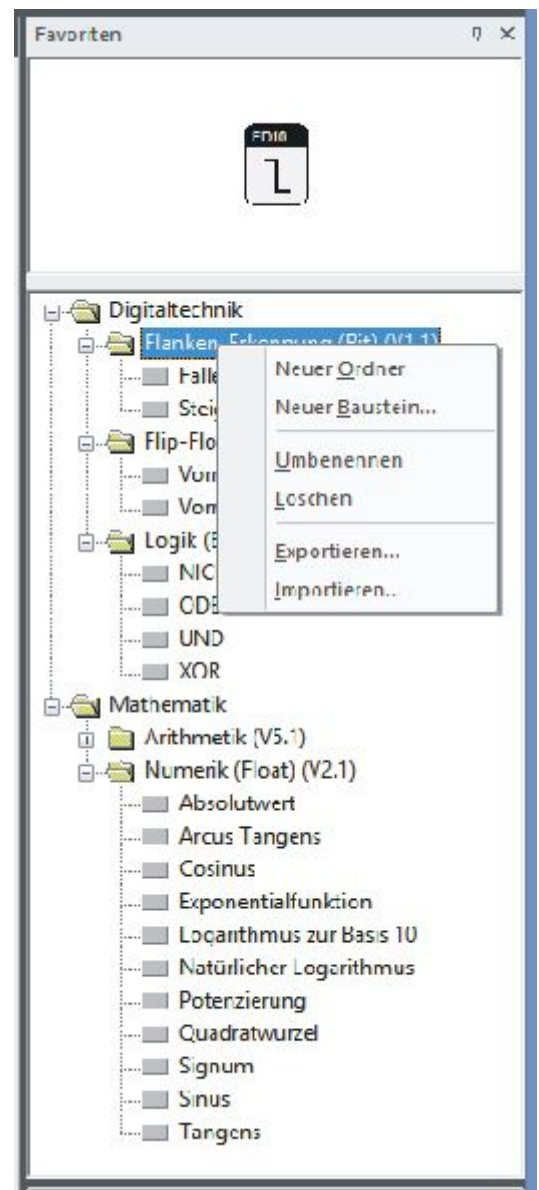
Favoriten
ꟼ ×

FDI08
1

Digitaltechnik
Flanken-Erkennung (Bit) (V1.1)
Falle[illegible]
Steig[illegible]
Flip-Flo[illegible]
Vor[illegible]
Vor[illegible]
Logik ([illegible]
NIC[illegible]
ODE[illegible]
UND
XOR

Neuer Ordner
Neuer Baustein...
Umbenennen
Loschen
Exportieren...
Importieren...

Mathematik
Arithmetik (V5.1)
Numerik (Float) (V2.1)
Absolutwert
Arcus Tangens
Cosinus
Exponentialfunktion
Logarithmus zur Basis 10
Natürlicher Logarithmus
Potenzierung
Quadratwurzel
Signum
Sinus
Tangens